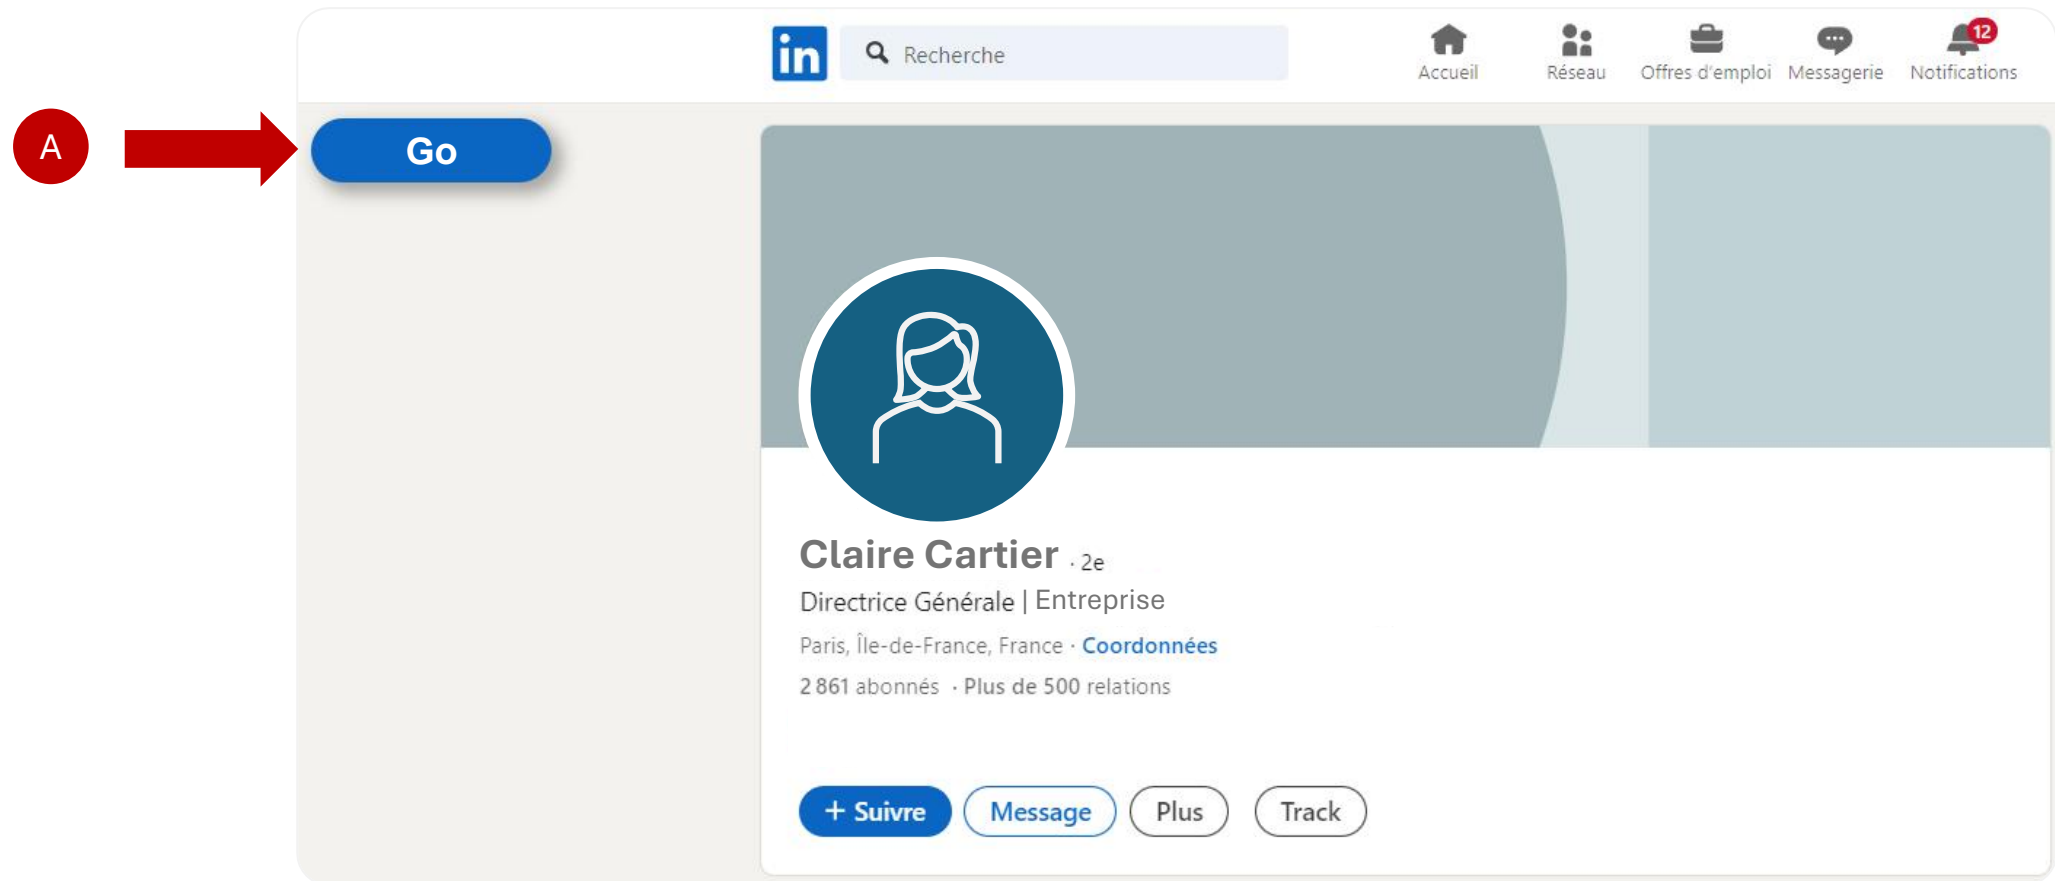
in Recherche

Accueil Réseau Offres d'emploi Messagerie 12 Notifications

A

Go

Claire Cartier · 2e

Directrice Générale | Entreprise

Paris, Île-de-France, France · Coordonnées

2 861 abonnés · Plus de 500 relations

+ Suivre Message Plus Track